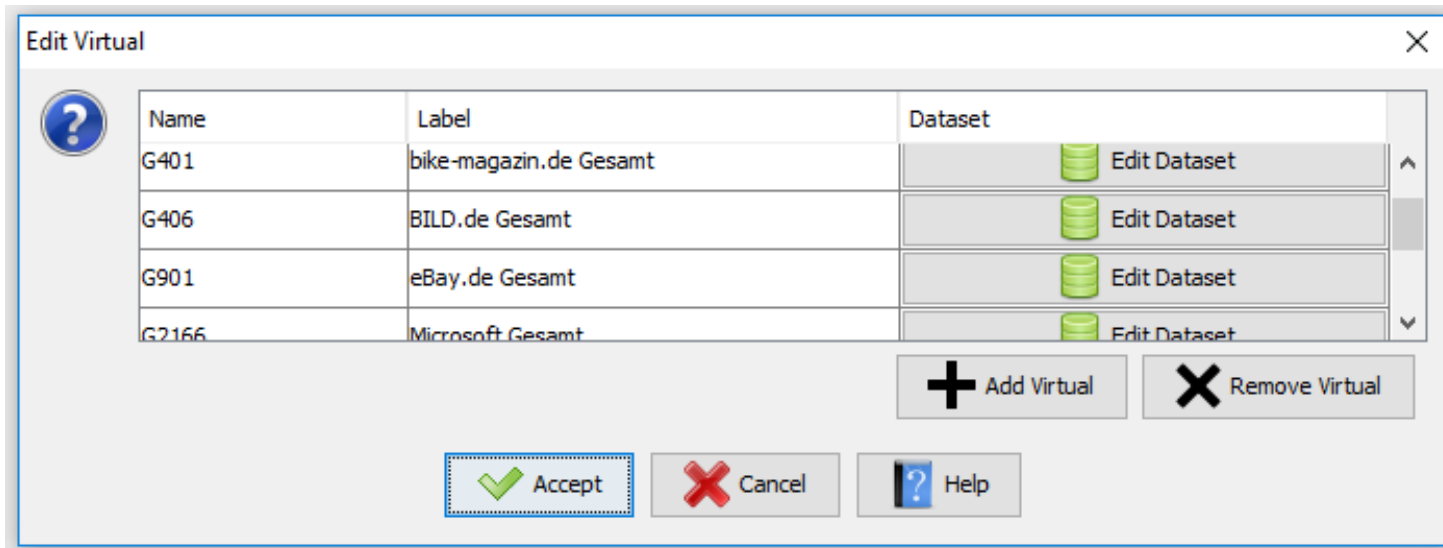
Edit Virtual

| Name | Label | Dataset |
|---|---|---|
| G401 | bike-magazin.de Gesamt | Edit Dataset |
| G406 | BILD.de Gesamt | Edit Dataset |
| G901 | eBay.de Gesamt | Edit Dataset |
| G2166 | Microsoft Gesamt | Edit Dataset |

Add Virtual
Remove Virtual

Accept
Cancel
Help